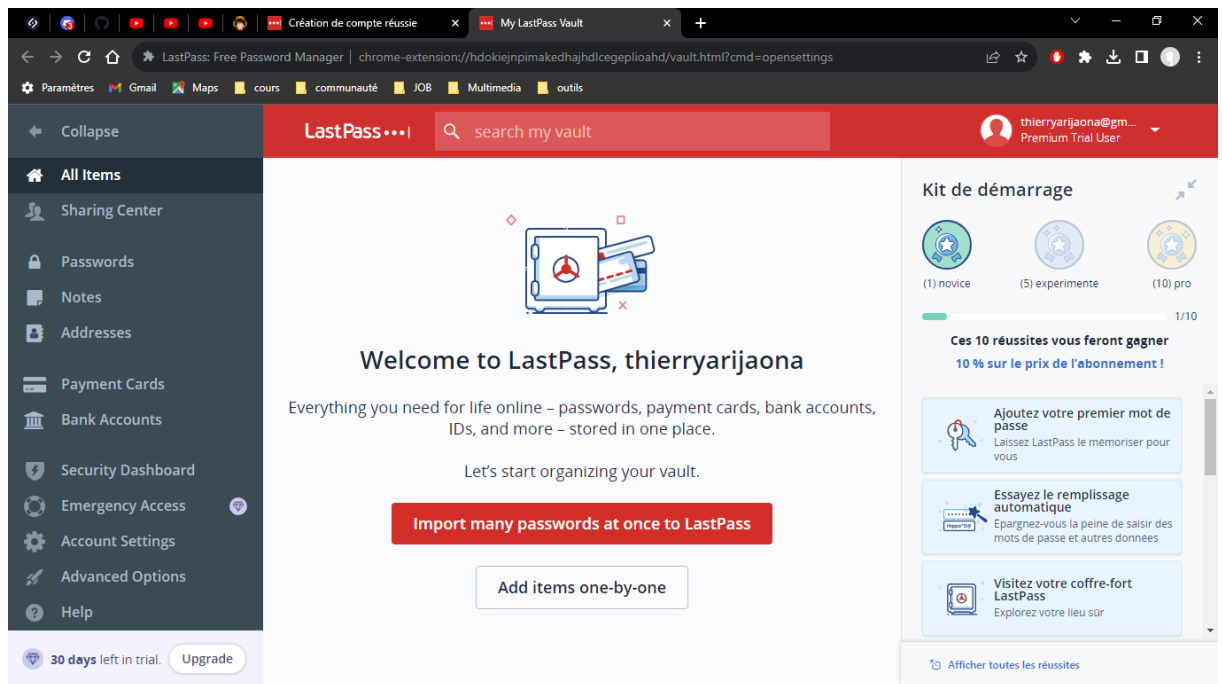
Création de compte réussie
My LastPass Vault
LastPass: Free Password Manager | chrome-extension://hdokiejnpimakedhajhdlcegeplioahd/vault.html?cmd=opensettings
Paramètres Gmail Maps cours communauté JOB Multimedia outils

Collapse
All Items
Sharing Center
Passwords
Notes
Addresses
Payment Cards
Bank Accounts
Security Dashboard
Emergency Access
Account Settings
Advanced Options
Help
30 days left in trial. Upgrade

LastPass•••|
search my vault
thierryarijaona@gm...
Premium Trial User

Welcome to LastPass, thierryarijaona

Everything you need for life online – passwords, payment cards, bank accounts, IDs, and more – stored in one place.

Let's start organizing your vault.

Import many passwords at once to LastPass

Add items one-by-one

Kit de démarrage
(1) novice
(5) experimente
(10) pro
1/10
Ces 10 réussites vous feront gagner
10 % sur le prix de l'abonnement !

Ajoutez votre premier mot de passe
Laissez LastPass le mémoriser pour vous

Essayez le remplissage automatique
Epargnez-vous la peine de saisir des mots de passe et autres données

Visitez votre coffre-fort LastPass
Explorez votre lieu sûr

Afficher toutes les réussites